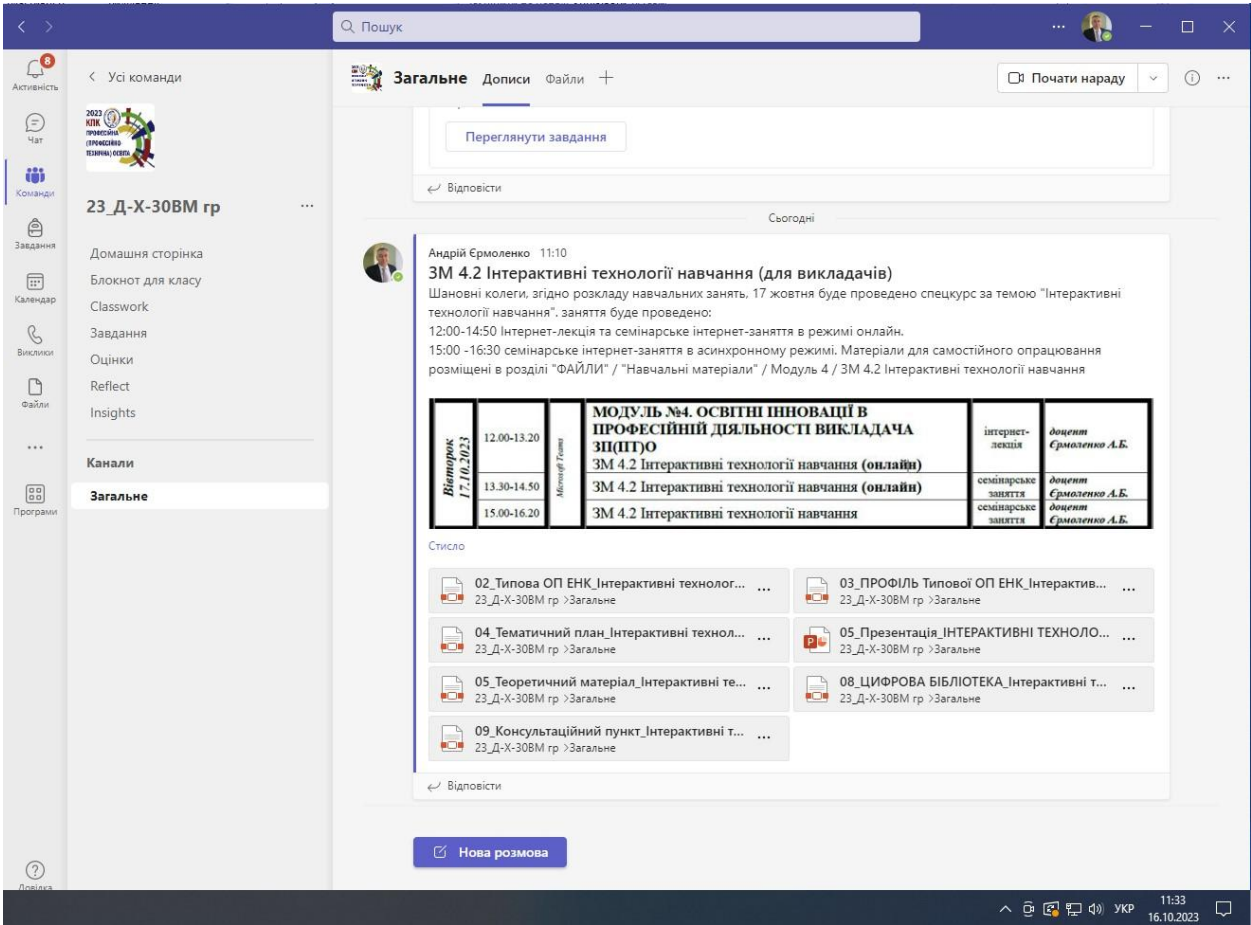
Пошук

8
Активність
Чат
Команди
Завдання
Календар
Виклики
Файли
...
Програми
Довідка

< Усі команди

2023 КПК ПРОФЕСІЙНА (ПРОФЕСІЙНО ТЕХНІЧНА) ОСВІТА

23_Д-Х-30ВМ гр ...

Домашня сторінка
Блокнот для класу
Classwork
Завдання
Оцінки
Reflect
Insights

Канали
Загальне

Загальне Дописи Файли +

Почати нараду

Переглянути завдання

Відповісти

Сьогодні

Андрій Єрмоленко 11:10
ЗМ 4.2 Інтерактивні технології навчання (для викладачів)
Шановні колеги, згідно розкладу навчальних занять, 17 жовтня буде проведено спецкурс за темою "Інтерактивні технології навчання". заняття буде проведено:
12:00-14:50 Інтернет-лекція та семінарське інтернет-заняття в режимі онлайн.
15:00 -16:30 семінарське інтернет-заняття в асинхронному режимі. Матеріали для самостійного опрацювання розміщені в розділі "ФАЙЛИ" / "Навчальні матеріали" / Модуль 4 / ЗМ 4.2 Інтерактивні технології навчання

| Вівторок 17.10.2023 | 12.00-13.20 | Microsoft Teams | МОДУЛЬ №4. ОСВІТНІ ІННОВАЦІЇ В ПРОФЕСІЙНІЙ ДІЯЛЬНОСТІ ВИКЛАДАЧА ЗП(ПТ)О ЗМ 4.2 Інтерактивні технології навчання (онлайн) | інтернет-лекція | доцент Єрмоленко А.Б. |
|---|---|---|---|---|---|
| | 13.30-14.50 | | ЗМ 4.2 Інтерактивні технології навчання (онлайн) | семінарське заняття | доцент Єрмоленко А.Б. |
| | 15.00-16.20 | | ЗМ 4.2 Інтерактивні технології навчання | семінарське заняття | доцент Єрмоленко А.Б. |

Стисло

02_Типова ОП ЕНК_Інтерактивні технолог... ...
23_Д-Х-30ВМ гр >Загальне
03_ПРОФІЛЬ Типової ОП ЕНК_Інтерактив... ...
23_Д-Х-30ВМ гр >Загальне
04_Тематичний план_Інтерактивні технол... ...
23_Д-Х-30ВМ гр >Загальне
05_Презентація_ІНТЕРАКТИВНІ ТЕХНОЛО... ...
23_Д-Х-30ВМ гр >Загальне
05_Теоретичний матеріал_Інтерактивні те... ...
23_Д-Х-30ВМ гр >Загальне
08_ЦИФРОВА БІБЛІОТЕКА_Інтерактивні т... ...
23_Д-Х-30ВМ гр >Загальне
09_Консультаційний пункт_Інтерактивні т... ...
23_Д-Х-30ВМ гр >Загальне

Відповісти

Нова розмова

УКР 11:33 16.10.2023